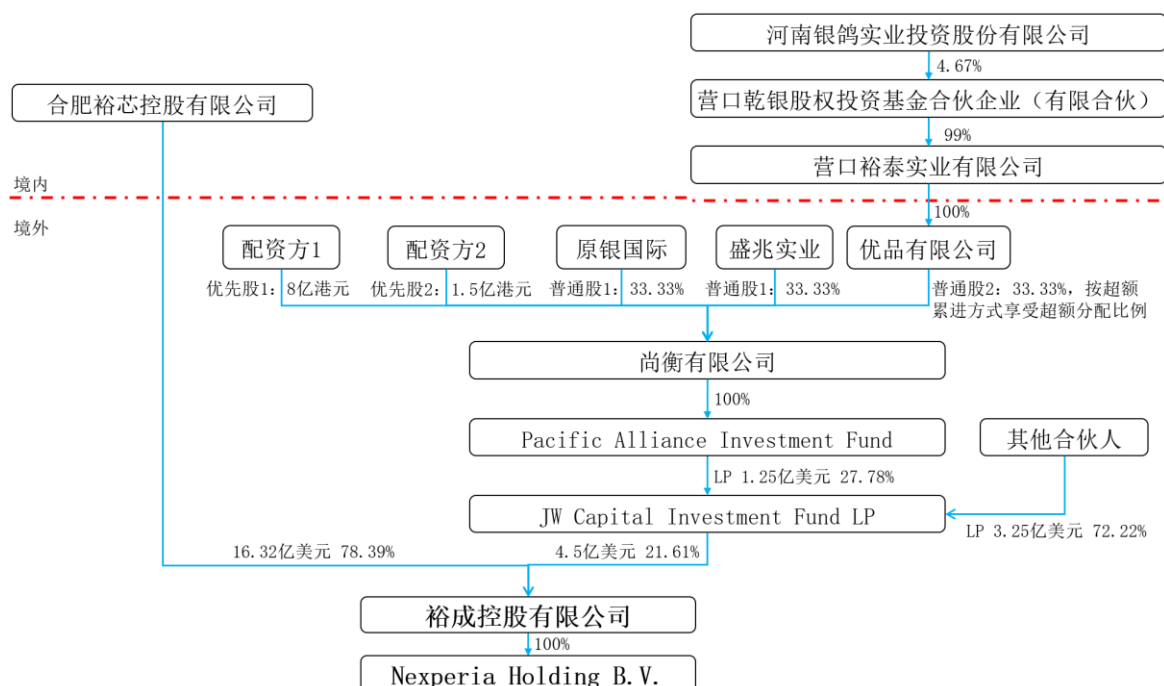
河南银鸽实业投资股份有限公司

4.67%

营口乾银股权投资基金合伙企业（有限合伙）

99%

营口裕泰实业有限公司

合肥裕芯控股有限公司

境内

境外

100%

配资方1

配资方2

原银国际

盛兆实业

优品有限公司

优先股1：8亿港元

优先股2：1.5亿港元

普通股1：33.33%

普通股1：33.33%

普通股2：33.33%，按超额累进方式享受超额分配比例

尚衡有限公司

100%

Pacific Alliance Investment Fund

其他合伙人

LP 1.25亿美元 27.78%

JW Capital Investment Fund LP

LP 3.25亿美元 72.22%

16.32亿美元 78.39%

4.5亿美元 21.61%

裕成控股有限公司

100%

Nexperia Holding B.V.